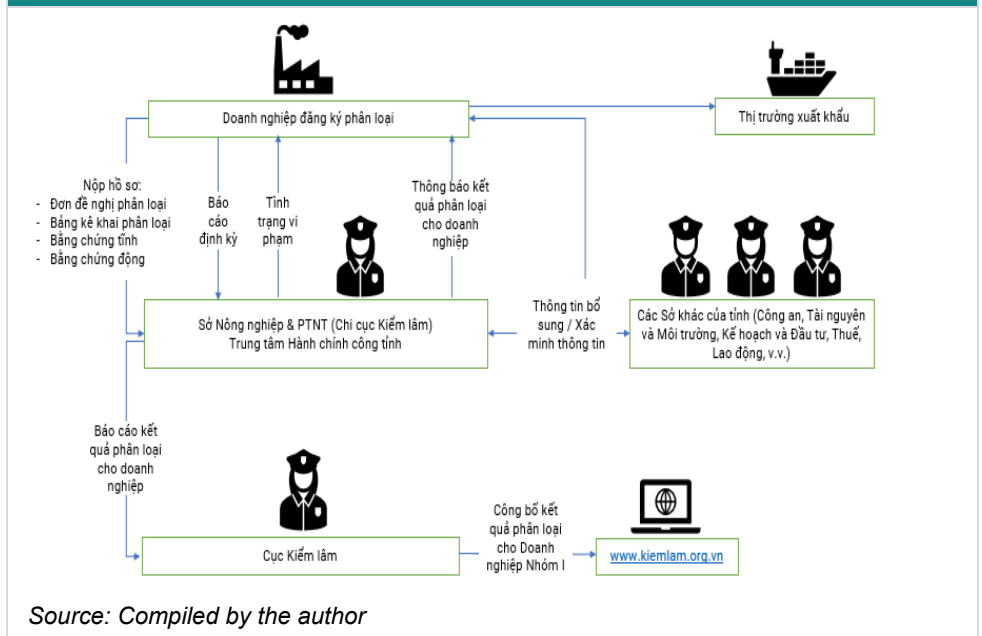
Doanh nghiệp đăng ký phân loại

Thị trường xuất khẩu

Nộp hồ sơ:
- Đơn đề nghị phân loại
- Bảng kê khai phân loại
- Bằng chứng tĩnh
- Bằng chứng động

Báo cáo định kỳ

Tình trạng vi phạm

Thông báo kết quả phân loại cho doanh nghiệp

Sở Nông nghiệp & PTNT (Chi cục Kiểm lâm) Trung tâm Hành chính công tỉnh

Thông tin bổ sung / Xác minh thông tin

Các Sở khác của tỉnh (Công an, Tài nguyên và Môi trường, Kế hoạch và Đầu tư, Thuế, Lao động, v.v.)

Báo cáo kết quả phân loại cho doanh nghiệp

Cục Kiểm lâm

Công bố kết quả phân loại cho Doanh nghiệp Nhóm I

www.kiemlam.org.vn

Source: Compiled by the author